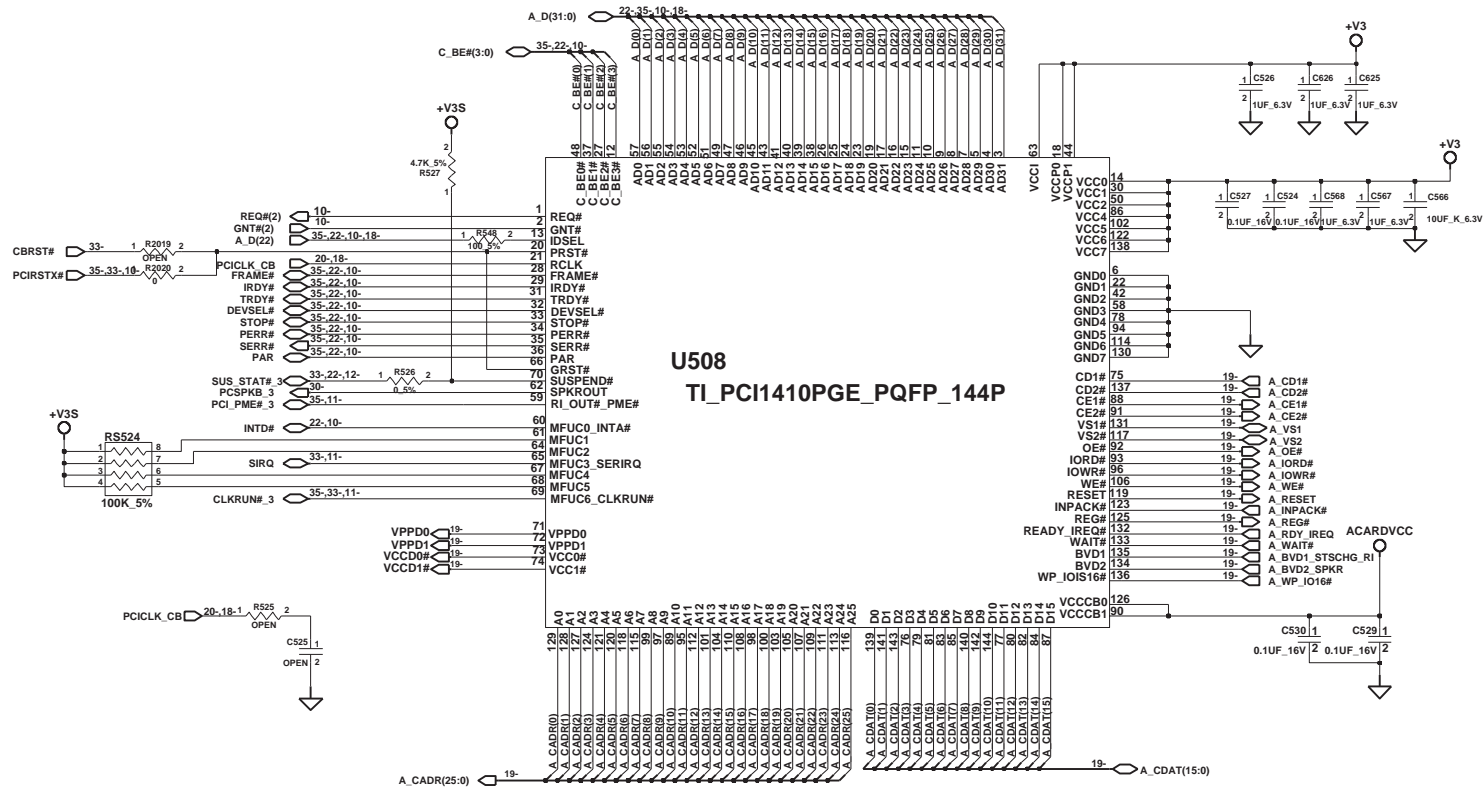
A_D(31:0) 22-,35-,10-,18-

C_BE#(3:0) 35-,22-,10-

C_BE#(0) C_BE#(1) C_BE#(2) C_BE#(3)

A_D(0) A_D(1) A_D(2) A_D(3) A_D(4) A_D(5) A_D(6) A_D(7) A_D(8) A_D(9) A_D(10) A_D(11) A_D(12) A_D(13) A_D(14) A_D(15) A_D(16) A_D(17) A_D(18) A_D(19) A_D(20) A_D(21) A_D(22) A_D(23) A_D(24) A_D(25) A_D(26) A_D(27) A_D(28) A_D(29) A_D(30) A_D(31)

48 37 27 12 57 56 55 54 53 52 51 50 49 47 46 45 44 43 41 40 39 38 26 25 24 23 19 17 16 15 11 10 9 8 7 5 4 3 63 18 44

C_BE0# C_BE1# C_BE2# C_BE3# AD0 AD1 AD2 AD3 AD4 AD5 AD6 AD7 AD8 AD9 AD10 AD11 AD12 AD13 AD14 AD15 AD16 AD17 AD18 AD19 AD20 AD21 AD22 AD23 AD24 AD25 AD26 AD27 AD28 AD29 AD30 AD31 VCCI VCCP0 VCCP1

+V3

C526 1UF_6.3V C626 1UF_6.3V C625 1UF_6.3V

+V3

C527 0.1UF_16V C524 0.1UF_16V C568 1UF_6.3V C567 1UF_6.3V C566 10UF_K_6.3V

+V3S

4.7K_5% R527

REQ#(2) 10-
GNT#(2) 10-
A_D(22) 35-,22-,10-,18-
CBRST# 33- R2019 OPEN
PCIRSTX# 35-,33-,10- R2020 0
R548 100_5%
PCICLK_CB 20-,18-
FRAME# 35-,22-,10-
IRDY# 35-,22-,10-
TRDY# 35-,22-,10-
DEVSEL# 35-,22-,10-
STOP# 35-,22-,10-
PERR# 35-,22-,10-
SERR# 35-,22-,10-
PAR 35-,22-,10-
SUS_STAT#_3 33-,22-,12- R526 0_5%
PCSPKB_3 30-
PCI_PME#_3 35-,11-

1 REQ#
2 GNT#
13 IDSEL
20 PRST#
21 RCLK
28 FRAME#
29 IRDY#
31 TRDY#
32 DEVSEL#
33 STOP#
34 PERR#
35 SERR#
36 PAR
70 GRST#
62 SUSPEND#
59 SPKROUT
RI_OUT#_PME#

+V3S
RS524 100K_5%
INTD# 22-,10-
SIRQ 33-,11-
CLKRUN#_3 35-,33-,11-

60 MFUC0_INTA#
61 
64 MFUC1
65 MFUC2
67 MFUC3_SERIRQ
68 MFUC4
69 MFUC5
MFUC6_CLKRUN#

VPPD0 19- 71 VPPD0
VPPD1 19- 72 VPPD1
VCCD0# 19- 73 VCC0#
VCCD1# 19- 74 VCC1#

U508
TI_PCI1410PGE_PQFP_144P

VCC0 14
VCC1 30
VCC2 50
VCC4 86
VCC4 102
VCC5 122
VCC6 138
VCC7

GND0 6
GND1 22
GND2 42
GND3 58
GND4 78
GND5 94
GND6 114
GND7 130

CD1# 75 19- A_CD1#
CD2# 137 19- A_CD2#
CE1# 88 19- A_CE1#
CE2# 91 19- A_CE2#
VS1# 131 19- A_VS1
VS2# 117 19- A_VS2
OE# 92 19- A_OE#
IORD# 93 19- A_IORD#
IOWR# 96 19- A_IOWR#
WE# 106 19- A_WE#
RESET 119 19- A_RESET
INPACK# 123 19- A_INPACK#
REG# 125 19- A_REG#
READY_IREQ# 132 19- A_RDY_IREQ
WAIT# 133 19- A_WAIT#
BVD1 135 19- A_BVD1_STSCHG_RI
BVD2 134 19- A_BVD2_SPKR
WP_IOIS16# 136 19- A_WP_IO16#

ACARDVCC

VCCCB0 126
VCCCB1 90

C530 0.1UF_16V C529 0.1UF_16V

PCICLK_CB 20-,18- R525 OPEN
C525 OPEN

A0 A1 A2 A3 A4 A5 A6 A7 A8 A9 A10 A11 A12 A13 A14 A15 A16 A17 A18 A19 A20 A21 A22 A23 A24 A25 D0 D1 D2 D3 D4 D5 D6 D7 D8 D9 D10 D11 D12 D13 D14 D15

129 128 127 124 121 120 118 116 115 99 97 89 95 101 103 112 104 107 108 111 113 105 100 98 110 109 139 141 143 76 79 81 83 85 140 142 144 77 80 82 84 87

A_CADR(0) A_CADR(1) A_CADR(2) A_CADR(3) A_CADR(4) A_CADR(5) A_CADR(6) A_CADR(7) A_CADR(8) A_CADR(9) A_CADR(10) A_CADR(11) A_CADR(12) A_CADR(13) A_CADR(14) A_CADR(15) A_CADR(16) A_CADR(17) A_CADR(18) A_CADR(19) A_CADR(20) A_CADR(21) A_CADR(22) A_CADR(23) A_CADR(24) A_CADR(25)

A_CDAT(0) A_CDAT(1) A_CDAT(2) A_CDAT(3) A_CDAT(4) A_CDAT(5) A_CDAT(6) A_CDAT(7) A_CDAT(8) A_CDAT(9) A_CDAT(10) A_CDAT(11) A_CDAT(12) A_CDAT(13) A_CDAT(14) A_CDAT(15)

A_CADR(25:0) 19-
19- A_CDAT(15:0)